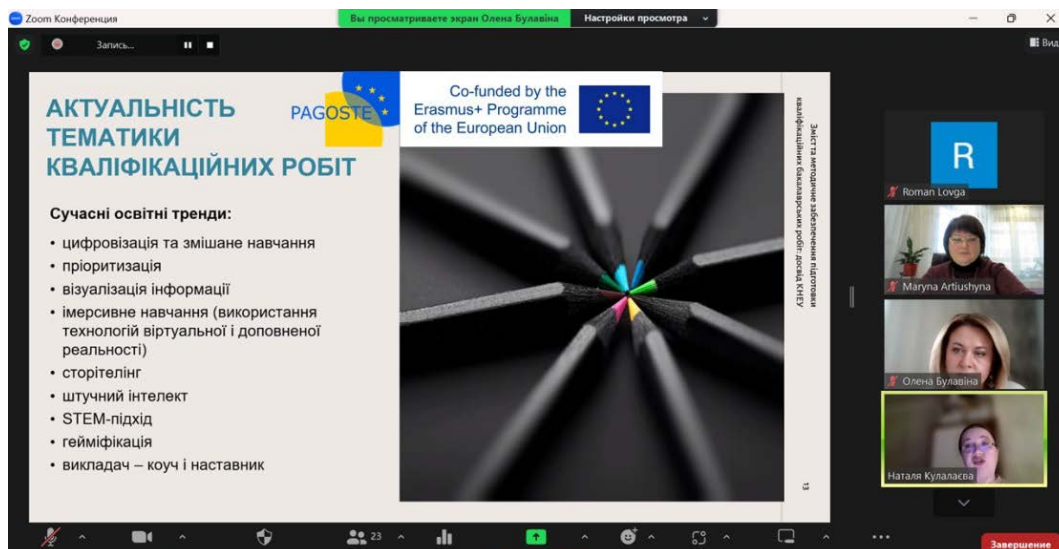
Zoom Конференция

Вы просматриваете экран Олена Булавіна

Настройки просмотра

Запись...

Вид

АКТУАЛЬНІСТЬ ТЕМАТИКИ КВАЛІФІКАЦІЙНИХ РОБІТ

PAGOSTE

Co-funded by the Erasmus+ Programme of the European Union

Зміст та методичне забезпечення підготовки кваліфікаційних бакалаврських робіт: досвід КНЕУ

Сучасні освітні тренди:

• цифровізація та змішане навчання
• пріоритизація
• візуалізація інформації
• імерсивне навчання (використання технологій віртуальної і доповненої реальності)
• сторітелінг
• штучний інтелект
• STEM-підхід
• гейміфікація
• викладач – коуч і наставник

13

R

Roman Lovga

Maryna Artiushyna

Олена Булавіна

Наталя Кулалаєва

23

Завершение